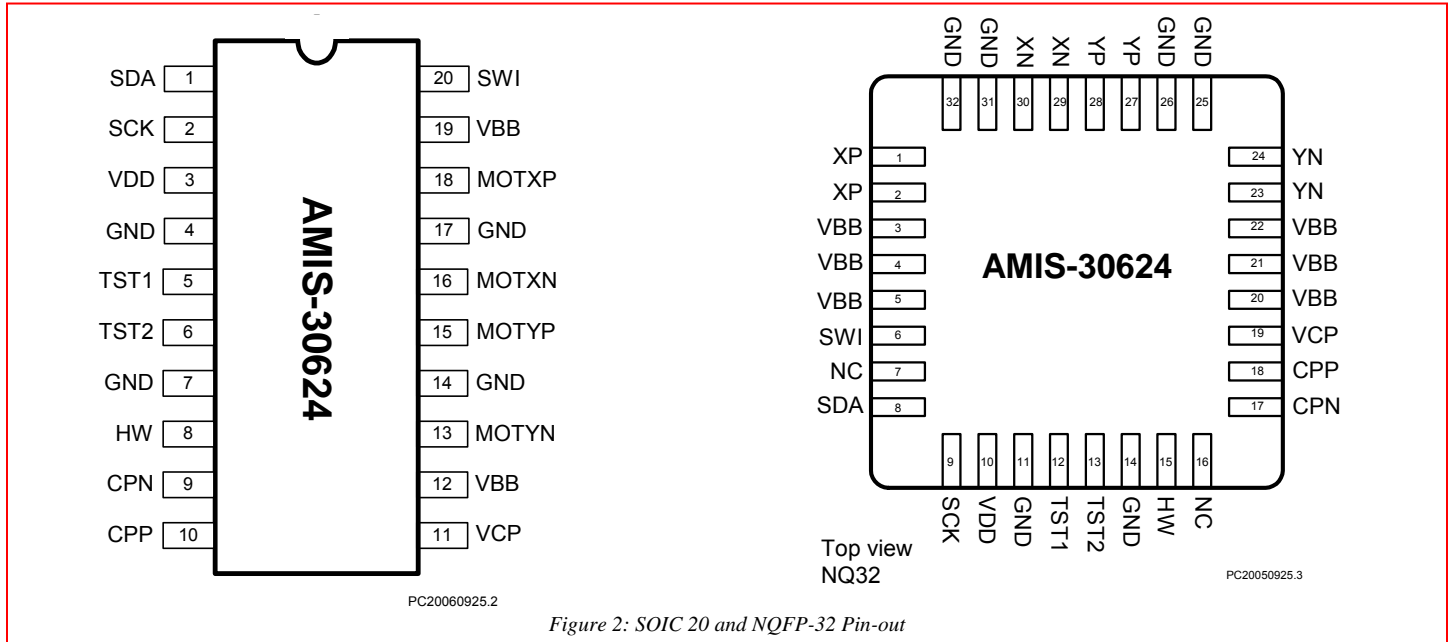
SDA 1
SCK 2
VDD 3
GND 4
TST1 5
TST2 6
GND 7
HW 8
CPN 9
CPP 10

AMIS-30624

20 SWI
19 VBB
18 MOTXP
17 GND
16 MOTXN
15 MOTYP
14 GND
13 MOTYN
12 VBB
11 VCP

PC20060925.2

GND GND XN XN YP YP GND GND
32 31 30 29 28 27 26 25

XP 1
XP 2
VBB 3
VBB 4
VBB 5
SWI 6
NC 7
SDA 8

AMIS-30624

24 YN
23 YN
22 VBB
21 VBB
20 VBB
19 VCP
18 CPP
17 CPN

9 10 11 12 13 14 15 16
SCK VDD GND TST1 TST2 GND HW NC

Top view
NQ32

PC20050925.3

Figure 2: SOIC 20 and NQFP-32 Pin-out